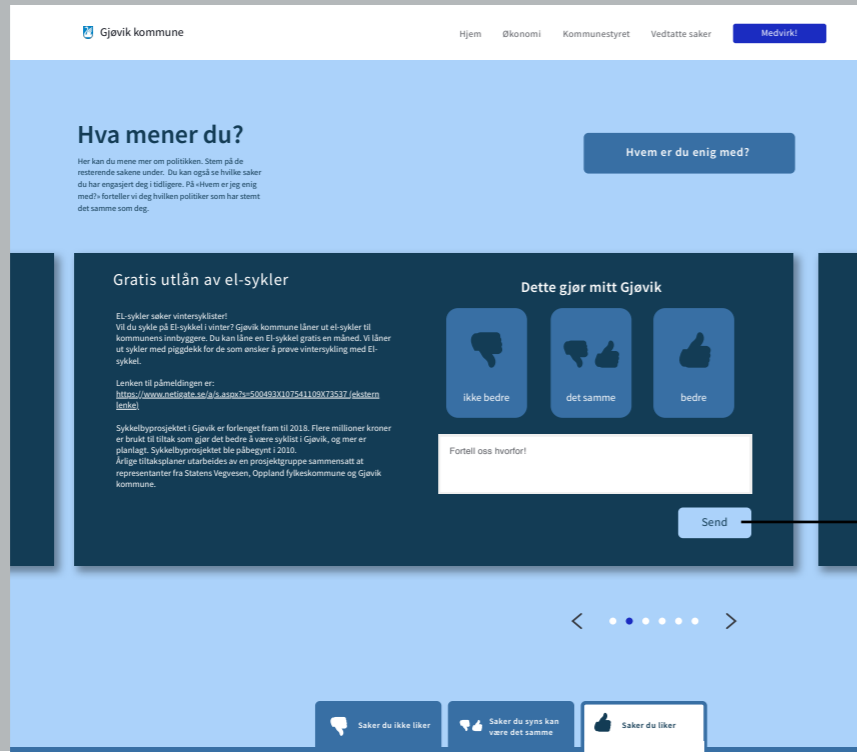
Gjøvik kommune

Hjem Økonomi Kommunestyret Vedtatte saker Medvirk!

Hva mener du?

Her kan du mene mer om politikken. Stem på de resterende sakene under. Du kan også se hvilke saker du har engasjert deg i tidligere. På «Hvem er jeg enig med?» forteller vi deg hvilken politiker som har stemt det samme som deg.

Hvem er du enig med?

Gratis utlån av el-sykler

EL-sykler søker vintersyklister!
Vil du sykle på El-sykkel i vinter? Gjøvik kommune låner ut el-sykler til kommunens innbyggere. Du kan låne en El-sykkel gratis en måned. Vi låner ut sykler med piggdekk for de som ønsker å prøve vintersykling med El-sykkel.

Lenken til påmeldingen er:
https://www.netigate.se/a/s.aspx?s=500493X107541109X73537 (ekstern lenke)

Sykkelbyprosjektet i Gjøvik er forlenget fram til 2018. Flere millioner kroner er brukt til tiltak som gjør det bedre å være syklist i Gjøvik, og mer er planlagt. Sykkelbyprosjektet ble påbegynt i 2010.
Årlige tiltaksplaner utarbeides av en prosjektgruppe sammensatt at representanter fra Statens Vegvesen, Oppland fylkeskommune og Gjøvik kommune.

Dette gjør mitt Gjøvik

ikke bedre

det samme

bedre

Fortell oss hvorfor!

Send

Saker du ikke liker

Saker du syns kan være det samme

Saker du liker